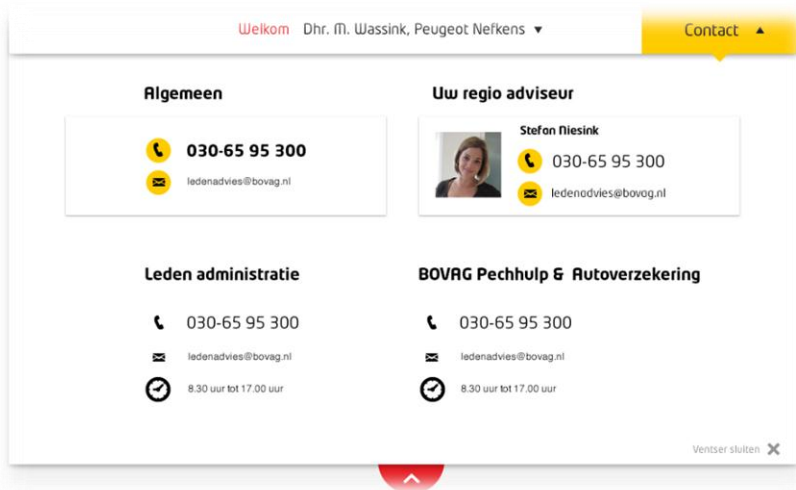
Welkom Dhr. M. Wassink, Peugeot Nefkens ▾

Contact ▴

Algemeen

030-65 95 300

ledenadvies@bovag.nl

Uw regio adviseur

Stefan Niesink

030-65 95 300

ledenadvies@bovag.nl

Leden administratie

030-65 95 300

ledenadvies@bovag.nl

8.30 uur tot 17.00 uur

BOVAG Pechhulp & Autoverzekering

030-65 95 300

ledenadvies@bovag.nl

8.30 uur tot 17.00 uur

Ventser sluiten